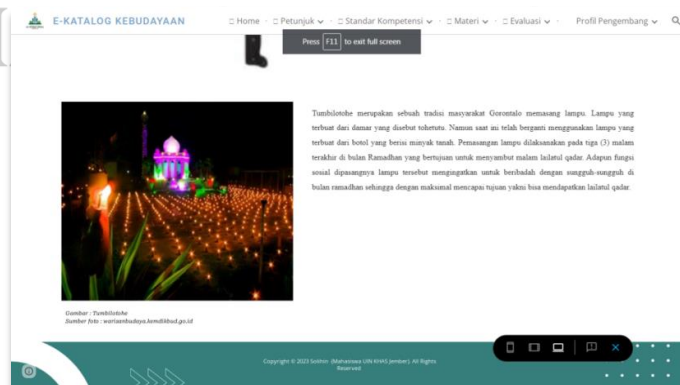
E-KATALOG KEBUDAYAAN

Home · Petunjuk · Standar Kompetensi · Materi · Evaluasi · Profil Pengembang

Press F11 to exit full screen

Tumbilotohe merupakan sebuah tradisi masyarakat Gorontalo memasang lampu. Lampu yang terbuat dari damar yang disebut tohetutu. Namun saat ini telah berganti menggunakan lampu yang terbuat dari botol yang berisi minyak tanah. Pemasangan lampu dilaksanakan pada tiga (3) malam terakhir di bulan Ramadhan yang bertujuan untuk menyambut malam lailatul qadar. Adapun fungsi sosial dipasangnya lampu tersebut mengingatkan untuk beribadah dengan sungguh-sungguh di bulan ramadhan sehingga dengan maksimal mencapai tujuan yakni bisa mendapatkan lailatul qadar.

Gambar : Tumbilotohe
Sumber foto : warisanbudaya.kemdikbud.go.id

Copyright © 2023 Selimin (Mahasiswa UIN KHAS Jember). All Rights Reserved